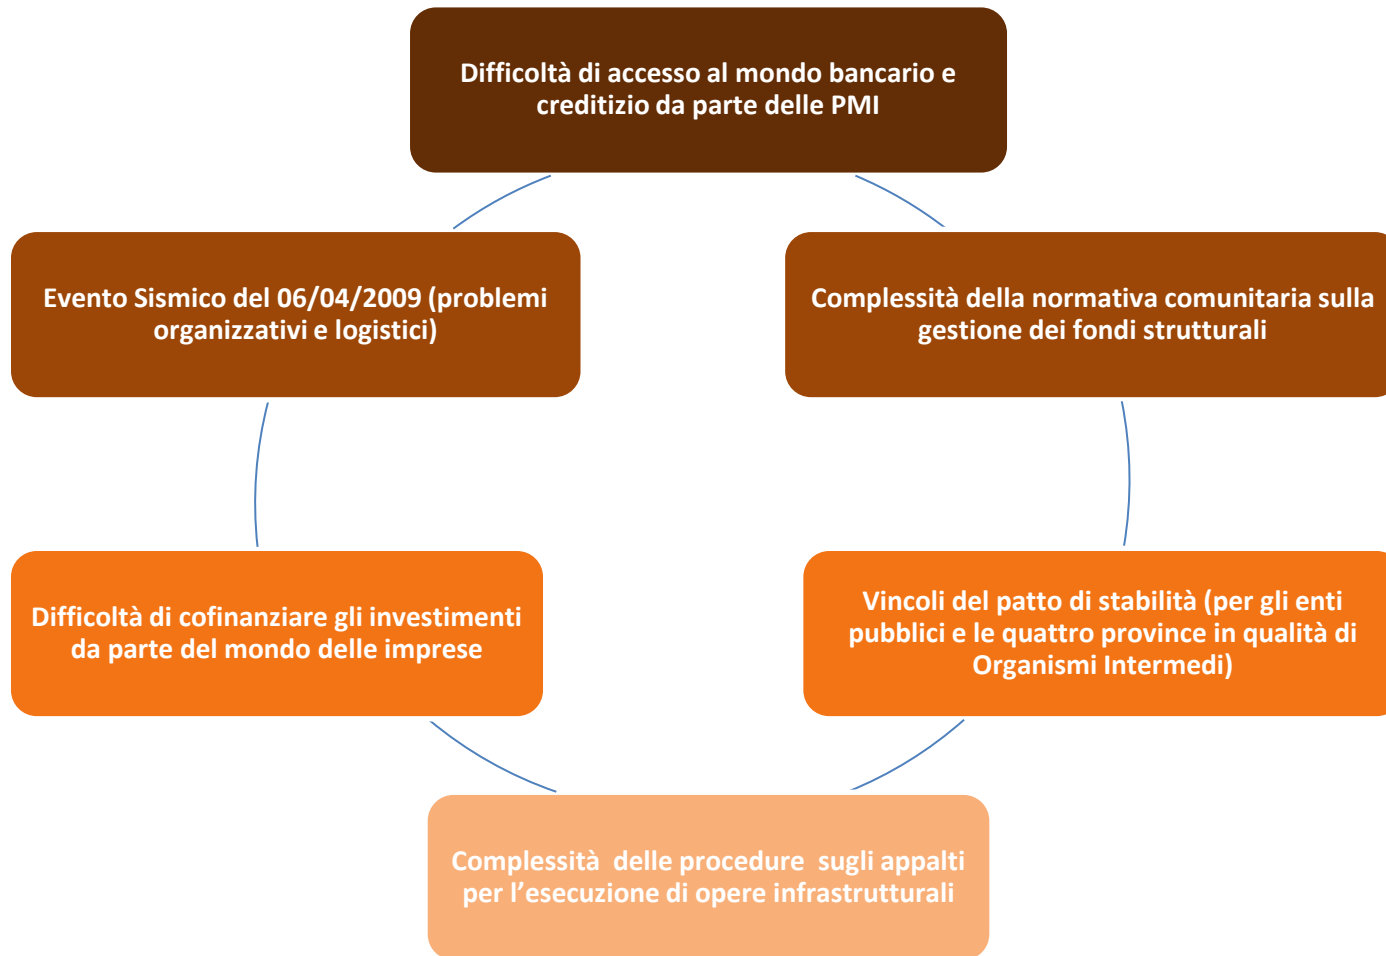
Difficoltà di accesso al mondo bancario e creditizio da parte delle PMI

Complessità della normativa comunitaria sulla gestione dei fondi strutturali

Vincoli del patto di stabilità (per gli enti pubblici e le quattro province in qualità di Organismi Intermedi)

Complessità delle procedure sugli appalti per l’esecuzione di opere infrastrutturali

Difficoltà di cofinanziare gli investimenti da parte del mondo delle imprese

Evento Sismico del 06/04/2009 (problemi organizzativi e logistici)